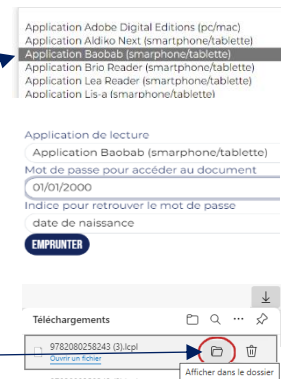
Application Adobe Digital Editions (pc/mac)
Application Aldiko Next (smartphone/tablette)
Application Baobab (smarphone/tablette)
Application Brio Reader (smartphone/tablette)
Application Lea Reader (smartphone/tablette)
Application Lis-a (smartphone/tablette)

Application de lecture
Application Baobab (smarphone/tablette)
Mot de passe pour accéder au document
01/01/2000
Indice pour retrouver le mot de passe
date de naissance
EMPRUNTER

Téléchargements
9782080258243 (3).lcpl
Ouvrir un fichier
Afficher dans le dossier